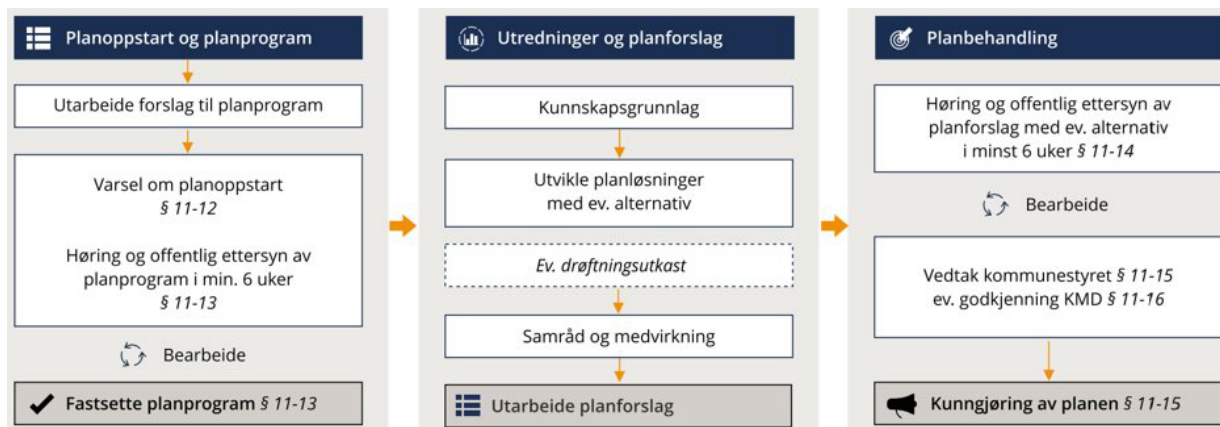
Planoppstart og planprogram

Utarbeide forslag til planprogram

Varsel om planoppstart
§ 11-12

Høring og offentlig ettersyn av planprogram i min. 6 uker
§ 11-13

Bearbeide

Fastsette planprogram § 11-13

Utredninger og planforslag

Kunnskapsgrunnlag

Utvikle planløsninger med ev. alternativ

Ev. drøftningsutkast

Samråd og medvirkning

Utarbeide planforslag

Planbehandling

Høring og offentlig ettersyn av planforslag med ev. alternativ i minst 6 uker § 11-14

Bearbeide

Vedtak kommunestyret § 11-15
ev. godkjenning KMD § 11-16

Kunngjøring av planen § 11-15